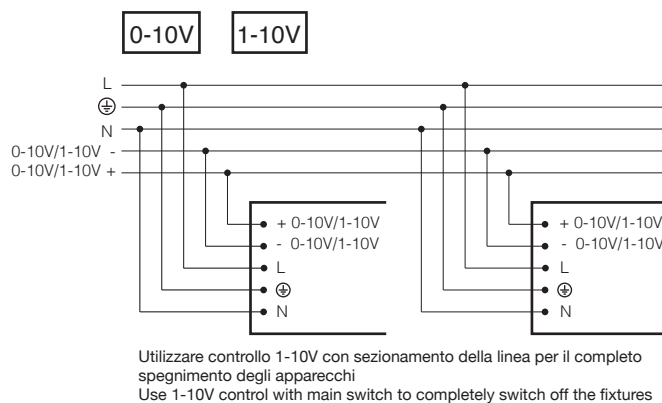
0-10V 1-10V

L
⏚
N
0-10V/1-10V -
0-10V/1-10V +

+ 0-10V/1-10V
- 0-10V/1-10V
L
⏚
N

+ 0-10V/1-10V
- 0-10V/1-10V
L
⏚
N

Utilizzare controllo 1-10V con sezionamento della linea per il completo spegnimento degli apparecchi
Use 1-10V control with main switch to completely switch off the fixtures